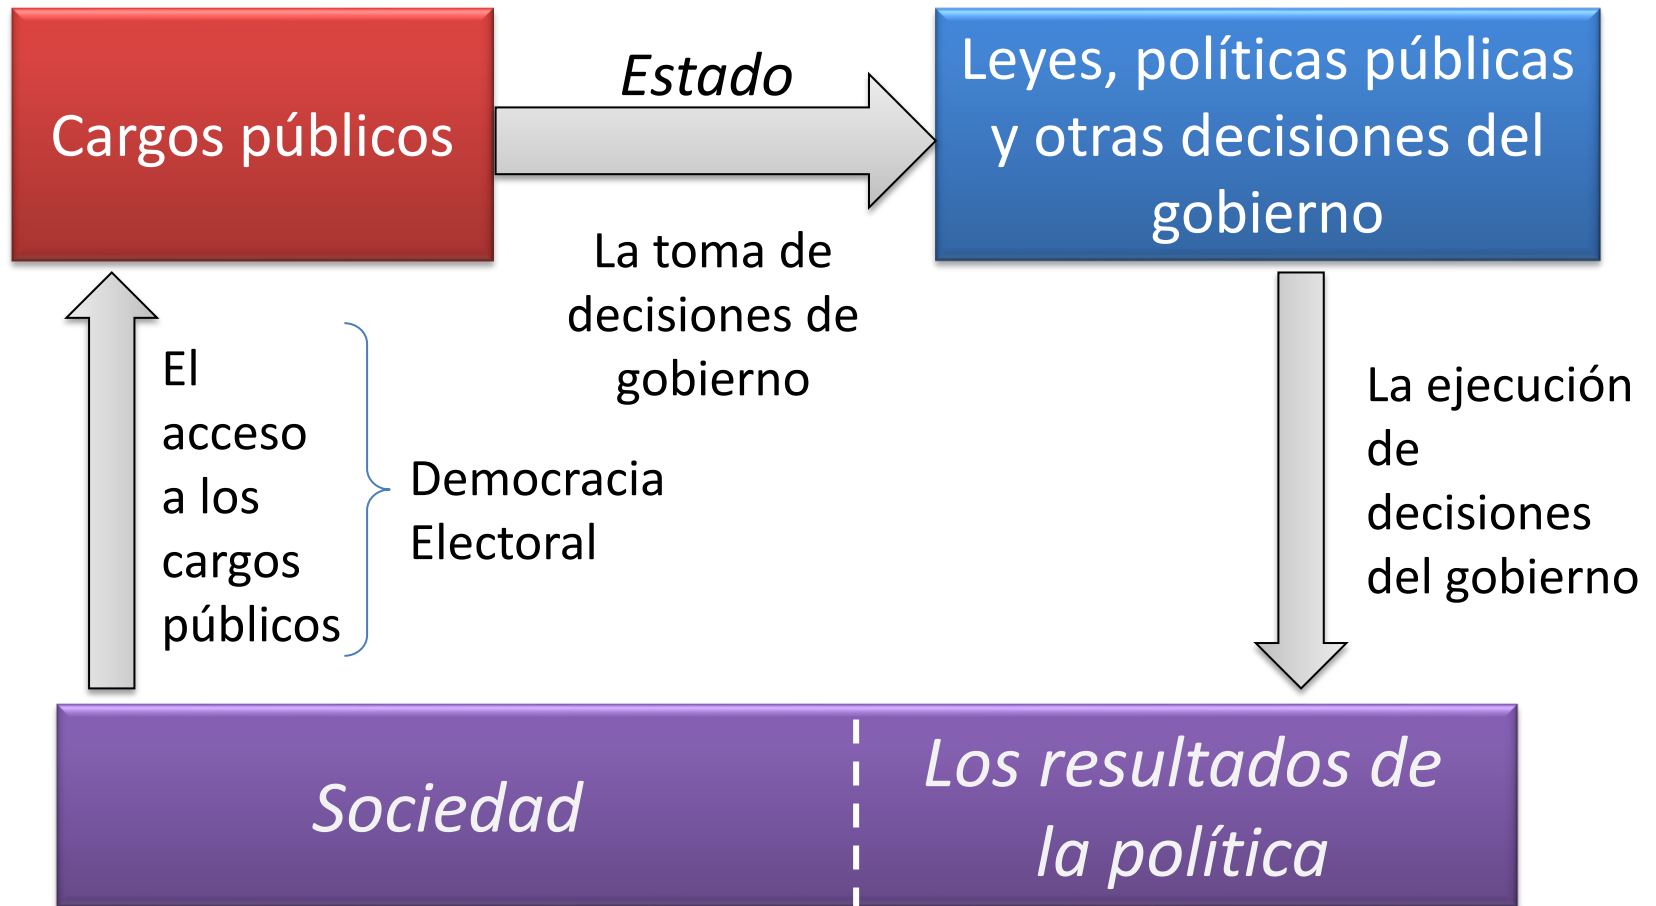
Cargos públicos

Estado

Leyes, políticas públicas y otras decisiones del gobierno

La toma de decisiones de gobierno

El acceso a los cargos públicos

Democracia Electoral

La ejecución de decisiones del gobierno

Sociedad

Los resultados de la política